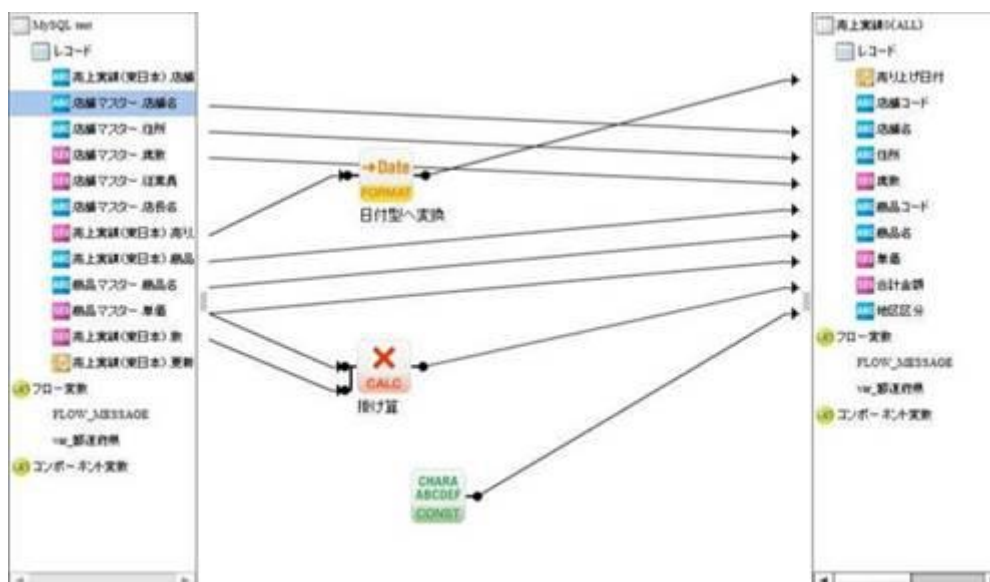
MySQL test
レコード
売上実績(東日本) 店舗
店舗マスター 店舗名
店舗マスター 住所
店舗マスター 席数
店舗マスター 従業員
店舗マスター 店長名
売上実績(東日本) 売り
売上実績(東日本) 商品
商品マスター 商品名
商品マスター 単価
売上実績(東日本) 数
売上実績(東日本) 更新
フロー変数
FLOW_MESSAGE
var_都道府県
コンポーネント変数

→Date
FORMAT
日付型へ変換

CALC
掛け算

CHARA
ABCDEF
CONST

売上実績(ALL)
レコード
売り上げ日付
店舗コード
店舗名
住所
席数
商品コード
商品名
単価
合計金額
地区区分
フロー変数
FLOW_MESSAGE
var_都道府県
コンポーネント変数